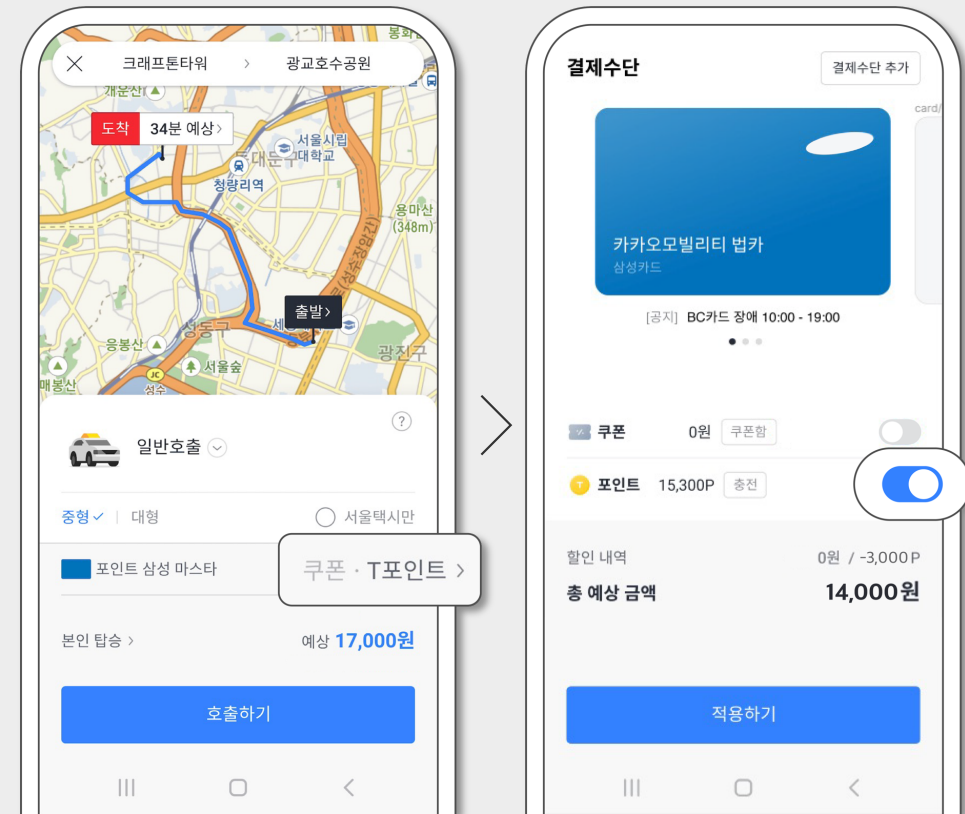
크래프톤타워 > 광교호수공원

도착 34분 예상 >

서울시립대학교

청량리역

동대문구

용마산 (348m)

출발 >

성동구

응봉산

서울숲

광진구

매봉산

일반호출

중형 ✓ | 대형

서울택시만

포인트 삼성 마스타

쿠폰 · T포인트 >

본인 탑승 >

예상 17,000원

호출하기

결제수단

결제수단 추가

카카오모빌리티 법카
삼성카드

[공지] BC카드 장애 10:00 - 19:00

쿠폰 0원 쿠폰함

포인트 15,300P 충전

할인 내역 0원 / -3,000P

총 예상 금액 14,000원

적용하기